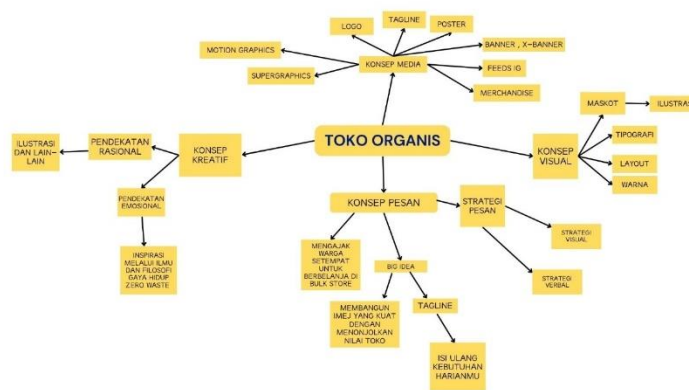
TOKO ORGANIS

KONSEP MEDIA

LOGO

TAGLINE

POSTER

BANNER , X-BANNER

FEEDS IG

MERCHANDISE

MOTION GRAPHICS

SUPERGRAPHICS

KONSEP KREATIF

PENDEKATAN RASIONAL

ILUSTRASI DAN LAIN-LAIN

PENDEKATAN EMOSIONAL

INSPIRASI MELALUI ILMU DAN FILOSOFI GAYA HIDUP ZERO WASTE

KONSEP VISUAL

MASKOT

ILUSTRAS

TIPOGRAFI

LAYOUT

WARNA

KONSEP PESAN

MENGAJAK WARGA SETEMPAT UNTUK BERBELANJA DI BULK STORE

BIG IDEA

MEMBANGUN IMEJ YANG KUAT DENGAN MENONJOLKAN NILAI TOKO

TAGLINE

ISI ULANG KEBUTUHAN HARIANMU

STRATEGI PESAN

STRATEGI VISUAL

STRATEGI VERBAL